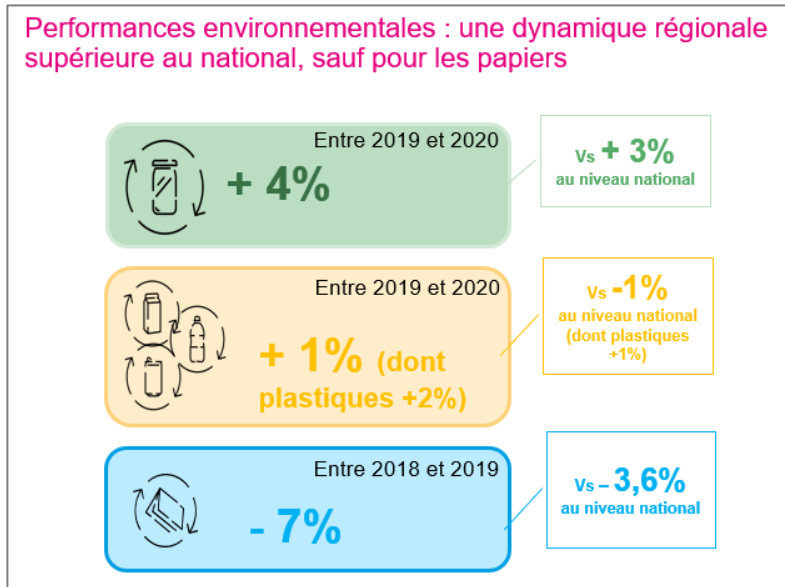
Performances environnementales : une dynamique régionale supérieure au national, sauf pour les papiers

Entre 2019 et 2020

+ 4%

Vs + 3%
au niveau national

Entre 2019 et 2020

+ 1% (dont plastiques +2%)

Vs -1%
au niveau national (dont plastiques +1%)

Entre 2018 et 2019

- 7%

Vs – 3,6%
au niveau national